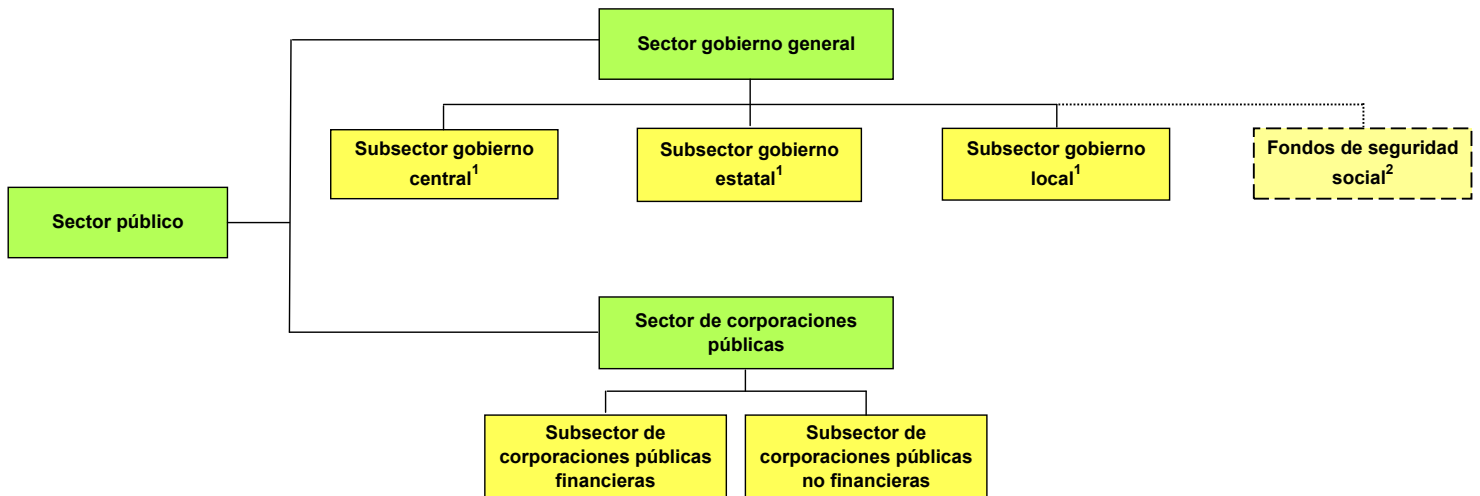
Sector gobierno general

Subsector gobierno central$^1$

Subsector gobierno estatal$^1$

Subsector gobierno local$^1$

Fondos de seguridad social$^2$

Sector público

Sector de corporaciones públicas

Subsector de corporaciones públicas financieras

Subsector de corporaciones públicas no financieras